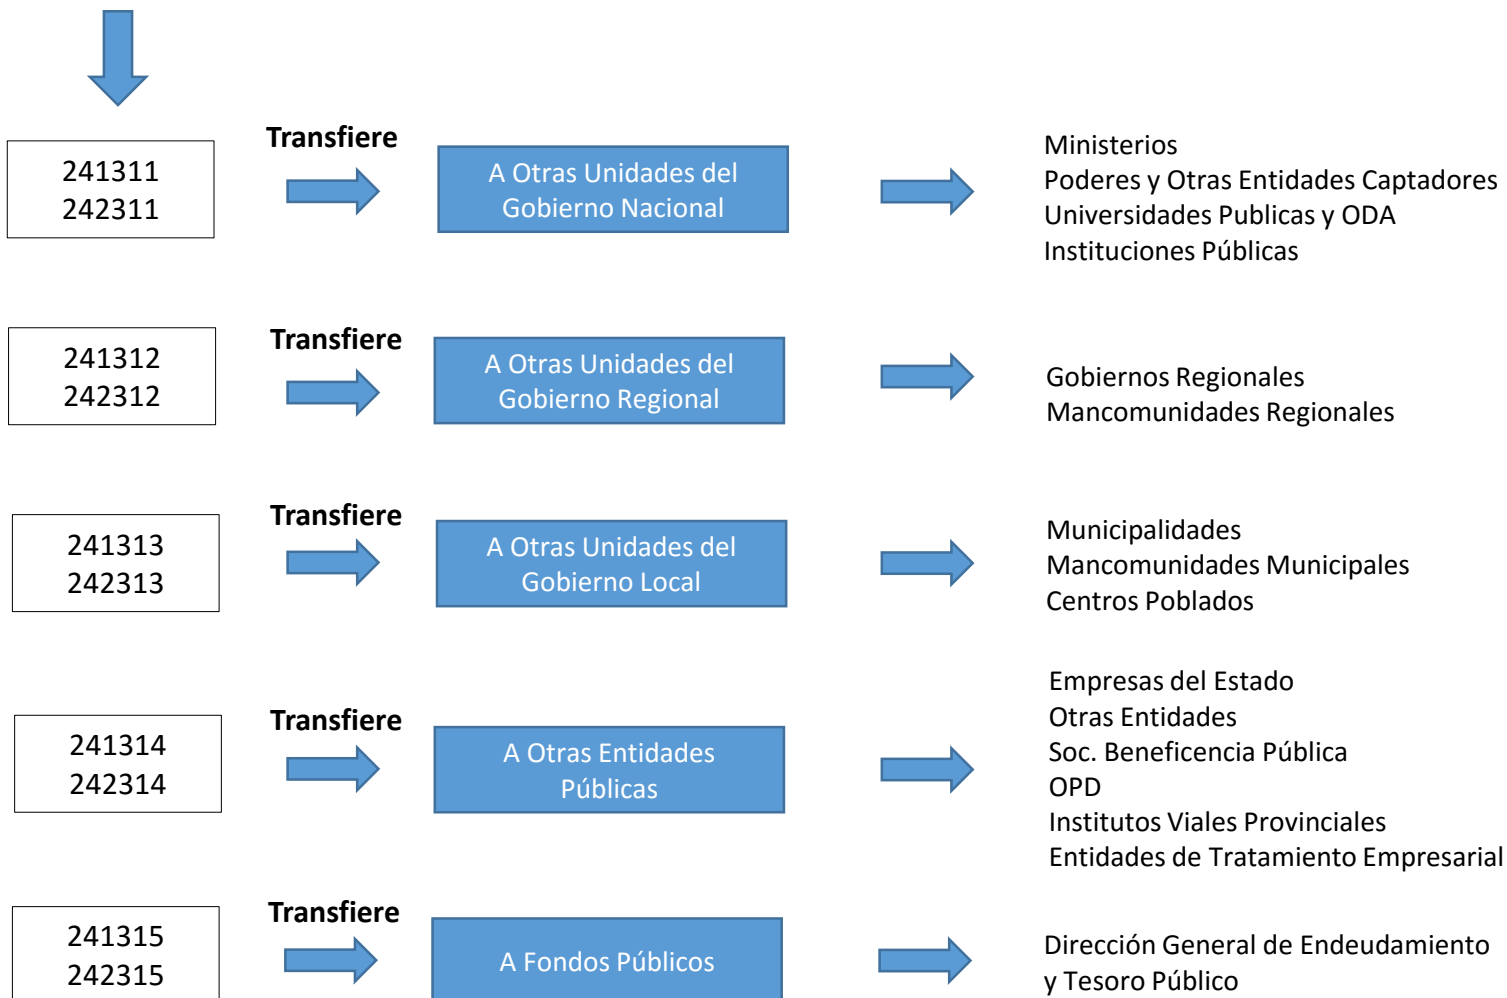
241311
242311

Transfiere

A Otras Unidades del Gobierno Nacional

Ministerios
Poderes y Otras Entidades Captadores
Universidades Publicas y ODA
Instituciones Públicas

241312
242312

Transfiere

A Otras Unidades del Gobierno Regional

Gobiernos Regionales
Mancomunidades Regionales

241313
242313

Transfiere

A Otras Unidades del Gobierno Local

Municipalidades
Mancomunidades Municipales
Centros Poblados

241314
242314

Transfiere

A Otras Entidades Públicas

Empresas del Estado
Otras Entidades
Soc. Beneficencia Pública
OPD
Institutos Viales Provinciales
Entidades de Tratamiento Empresarial

241315
242315

Transfiere

A Fondos Públicos

Dirección General de Endeudamiento y Tesoro Público